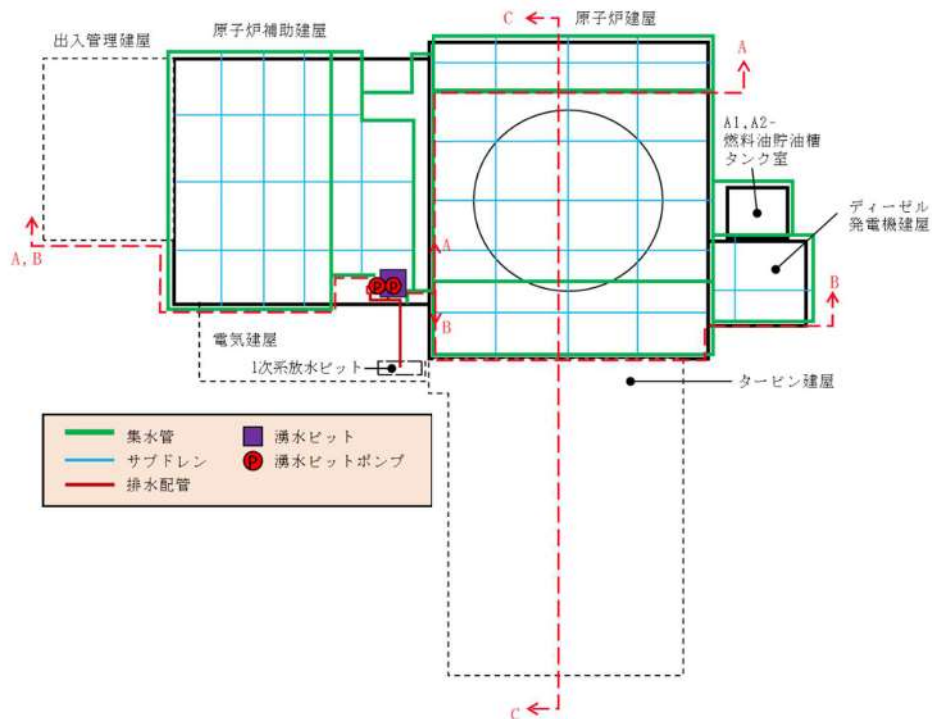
出入管理建屋
原子炉補助建屋
C
原子炉建屋
A
A1,A2-
燃料油貯油槽
タンク室
ディーゼル
発電機建屋
A,B
A
P P
B
B
電気建屋
1次系放水ピット
タービン建屋
集水管
サブドレン
排水配管
湧水ピット
P 湧水ピットポンプ
C